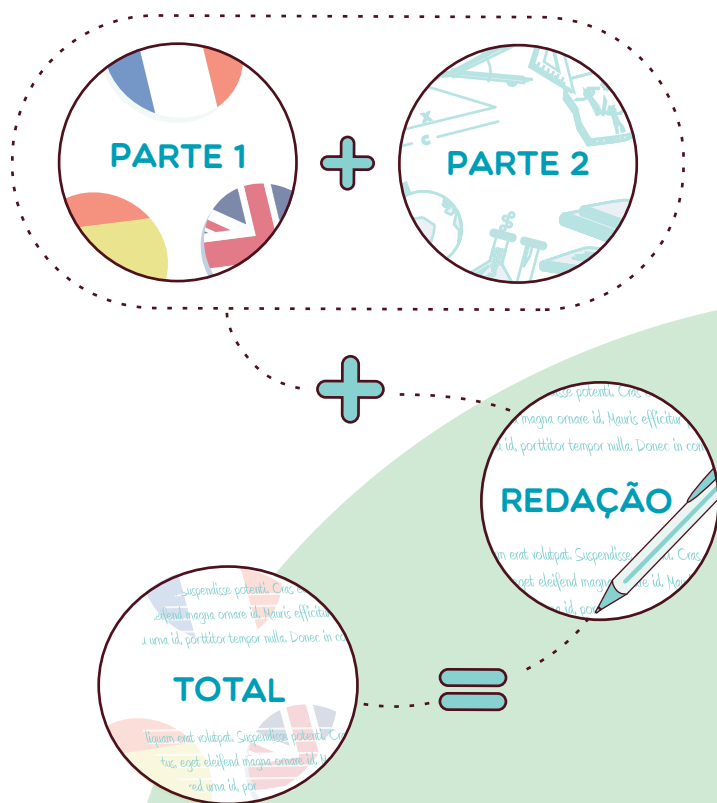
PARTE 1

PARTE 2

m potenti. Cras
magna ornare id. Mauris efficitur
id, porttitor tempor nulla. Donec in c

REDAÇÃO

m erat volutpat. Suspendisse potenti. Cras
t eleifend magna ornare id. Mauris

Suspendisse potenti. Cras
eleifend magna ornare id. Mauris efficitu
uma id, porttitor tempor nulla. Donec in co

TOTAL

liquam erat volutpat. Suspendisse potenti. Cr
tus, eget eleifend magna ornare id. Mauris
ed urna id, por